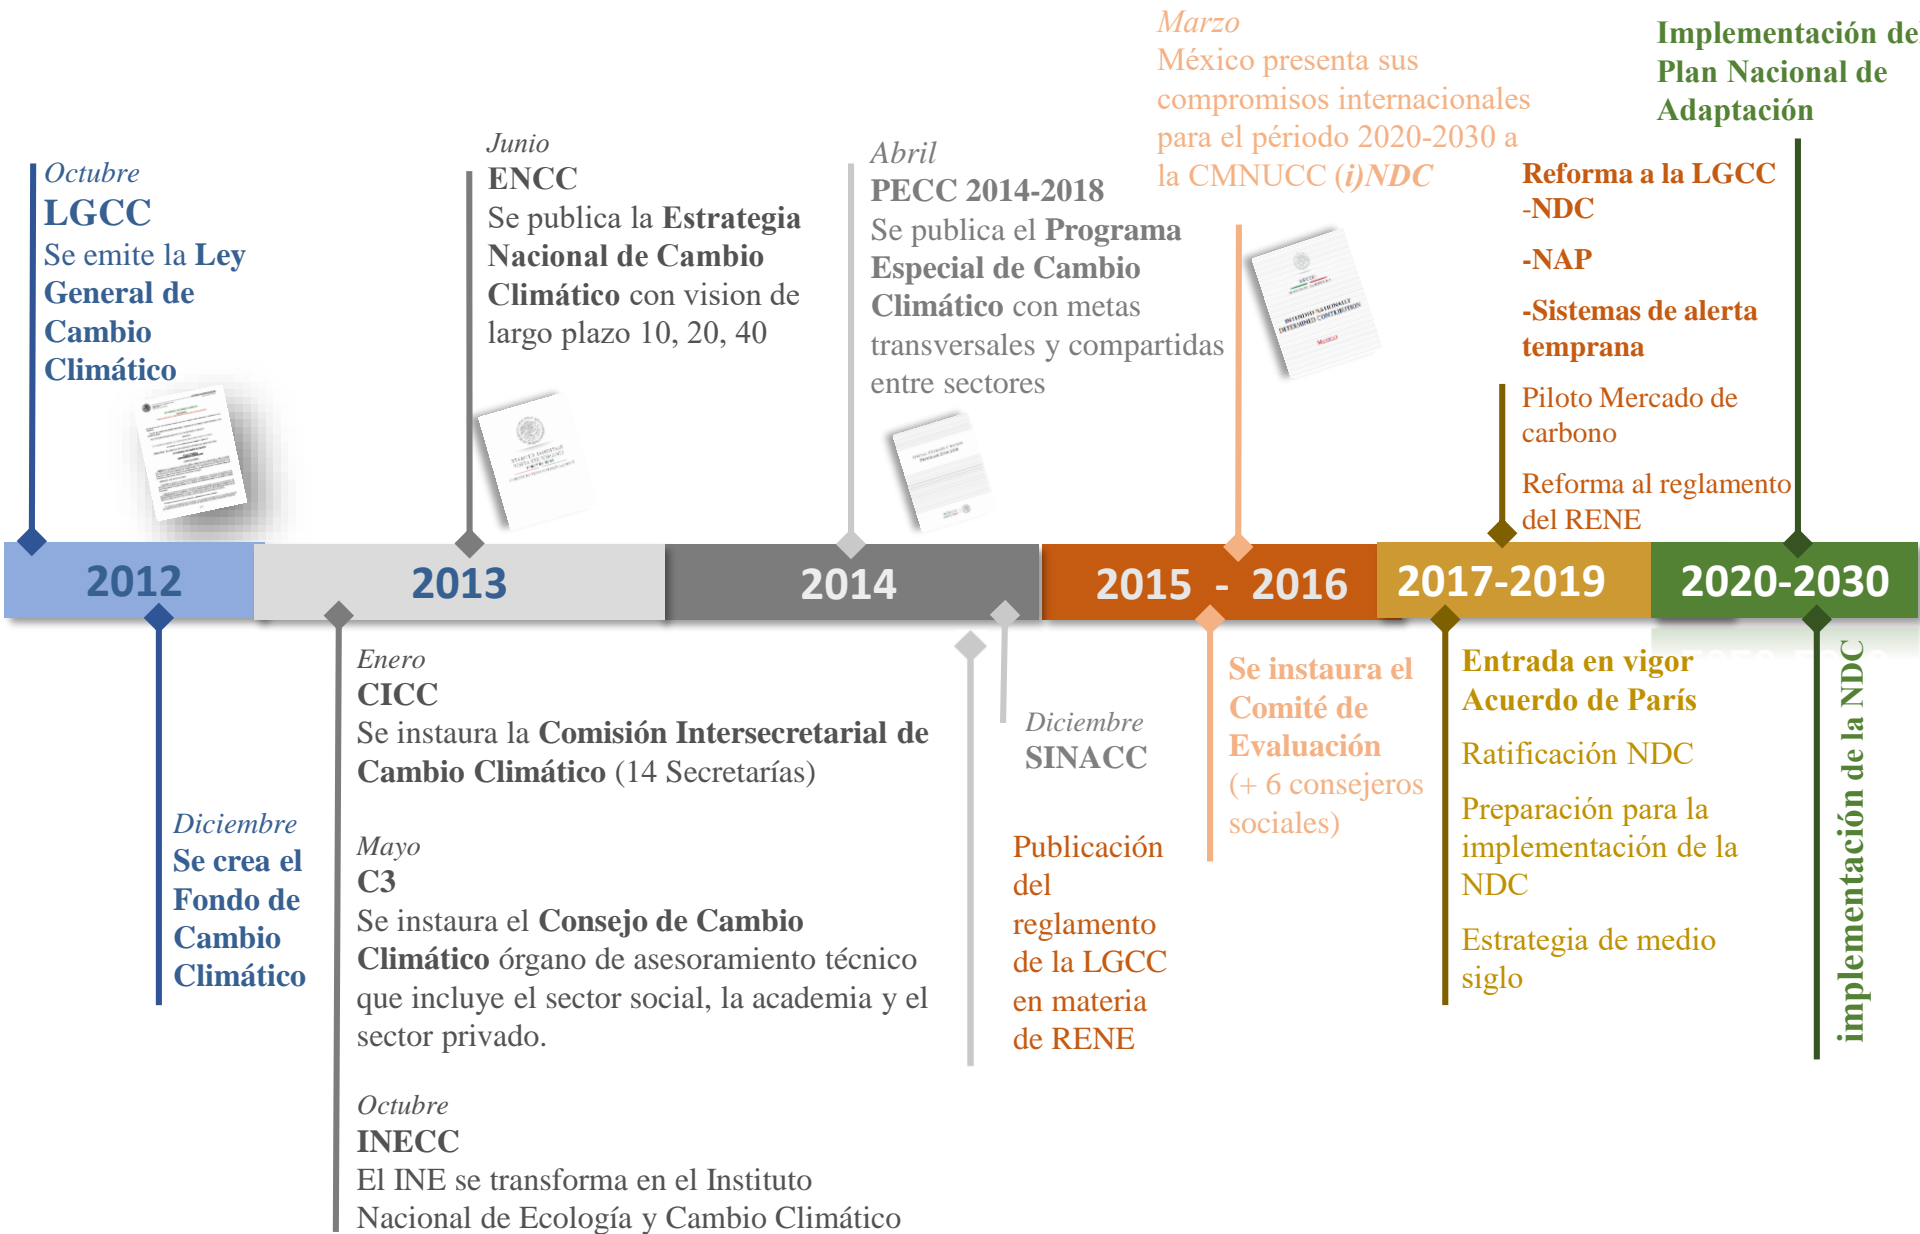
Octubre
LGCC
Se emite la Ley General de Cambio Climático

Junio
ENCC
Se publica la Estrategia Nacional de Cambio Climático con vision de largo plazo 10, 20, 40

Abril
PECC 2014-2018
Se publica el Programa Especial de Cambio Climático con metas transversales y compartidas entre sectores

Marzo
México presenta sus compromisos internacionales para el período 2020-2030 a la CMNUCC (i)NDC

Implementación de Plan Nacional de Adaptación

Reforma a la LGCC
-NDC
-NAP
-Sistemas de alerta temprana

Piloto Mercado de carbono

Reforma al reglamento del RENE

2012 | 2013 | 2014 | 2015 - 2016 | 2017-2019 | 2020-2030

Diciembre
Se crea el Fondo de Cambio Climático

Enero
CICC
Se instaura la Comisión Intersecretarial de Cambio Climático (14 Secretarías)

Mayo
C3
Se instaura el Consejo de Cambio Climático órgano de asesoramiento técnico que incluye el sector social, la academia y el sector privado.

Octubre
INECC
El INE se transforma en el Instituto Nacional de Ecología y Cambio Climático

Diciembre
SINACC

Publicación del reglamento de la LGCC en materia de RENE

Se instaura el Comité de Evaluación (+ 6 consejeros sociales)

Entrada en vigor Acuerdo de París

Ratificación NDC

Preparación para la implementación de la NDC

Estrategia de medio siglo

implementación de la NDC